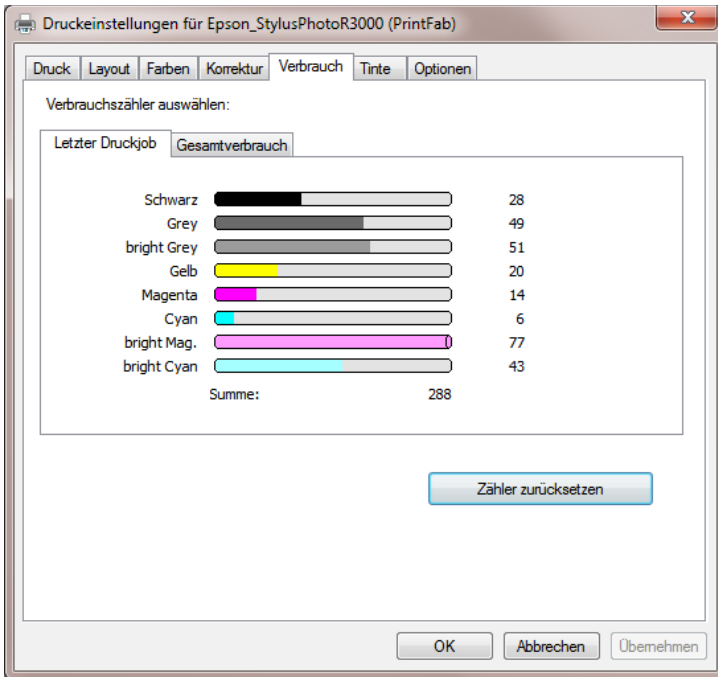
Druckeinstellungen für Epson_StylusPhotoR3000 (PrintFab)

Druck | Layout | Farben | Korrektur | Verbrauch | Tinte | Optionen

Verbrauchszähler auswählen:

Letzter Druckjob | Gesamtverbrauch

| | |
|---|---|
| Schwarz | 28 |
| Grey | 49 |
| bright Grey | 51 |
| Gelb | 20 |
| Magenta | 14 |
| Cyan | 6 |
| bright Mag. | 77 |
| bright Cyan | 43 |
| Summe: | 288 |

Zähler zurücksetzen

OK | Abbrechen | Übernehmen